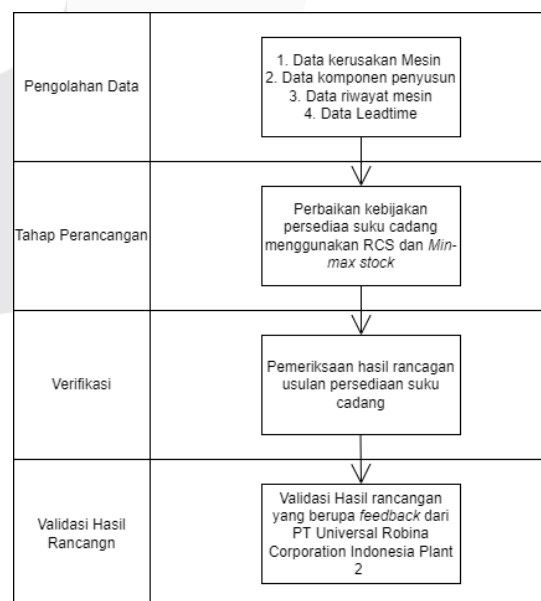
| | |
|---|---|
| Pengolahan Data | 1. Data kerusakan Mesin<br>2. Data komponen penyusun<br>3. Data riwayat mesin<br>4. Data Leadtime |
| Tahap Perancangan | Perbaikan kebijakan persediaa suku cadang menggunakan RCS dan Min-max stock |
| Verifikasi | Pemeriksaan hasil rancagan usulan persediaan suku cadang |
| Validasi Hasil Rancangn | Validasi Hasil rancangan yang berupa feedback dari PT Universal Robina Corporation Indonesia Plant 2 |